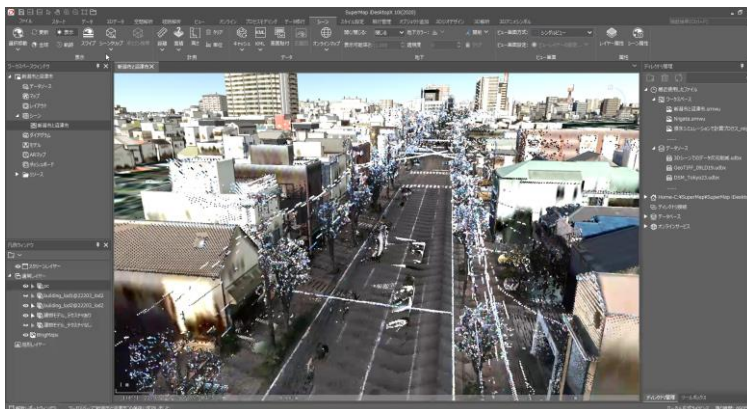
SuperMap iDesktopX 10i(2020)

ファイル スタート データ 3Dデータ 空間解析 地図解析 ビュー オンライン プロセスデザイン データ処理 シーン スタイル設定 飛行管理 オブジェクト操作 3Dライオデザイン 分析操作 3Dプリンティング

レイヤー管理 シーン属性

ワークスペースマネージャ

新規ワークスペース
データソース
マップ
レイアウト
シーン
ディレクトリ管理

最近使用したファイル
ワークスペース
データソース
Home
データソース
オンラインサービス

レイヤーマネージャ